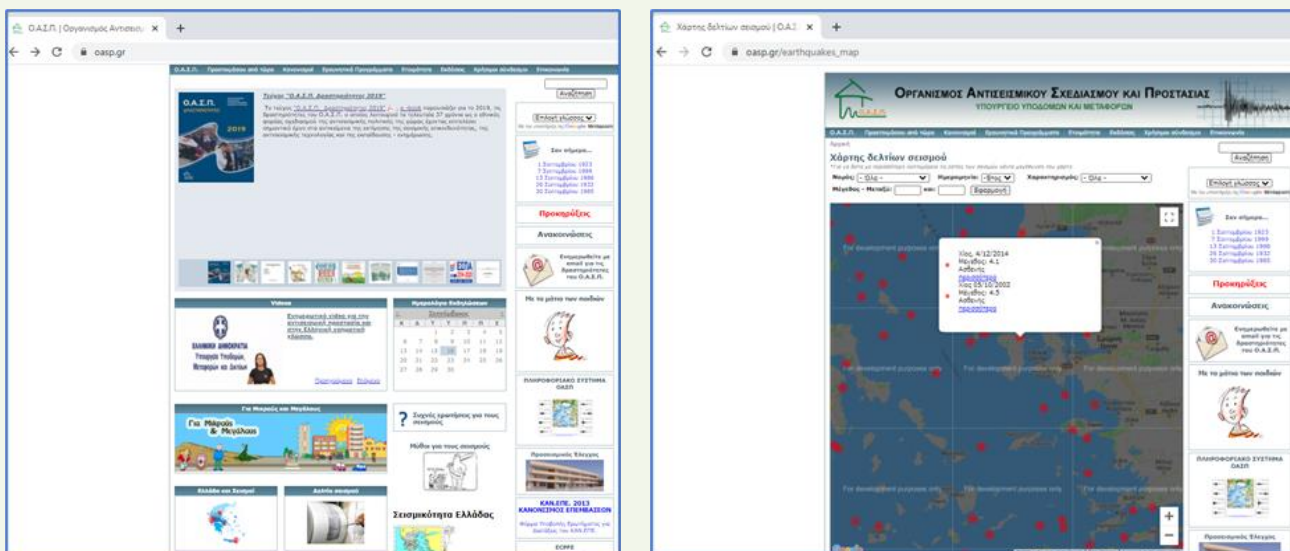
Ο.Α.Σ.Π. | Οργανισμός Αντισεισ ×
+
oasp.gr

Ο.Α.Σ.Π. Προστατευθείτε από τώρα Κανονισμοί Ερευνητικά Προγράμματα Ενημέρωση Εκδόσεις Χρήσιμοι σύνδεσμοι Επικοινωνία

Αναζήτηση

Τεύχος "Ο.Α.Σ.Π. Δραστηριότητες 2019"

Το τεύχος "Ο.Α.Σ.Π. Δραστηριότητες 2019" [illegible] παρουσιάζει για το 2019, τις δραστηριότητες του Ο.Α.Σ.Π. ο οποίος λειτουργεί τα τελευταία 37 χρόνια ως ο εθνικός φορέας σχεδιασμού της αντισεισμικής πολιτικής της χώρας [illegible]

Επιλογή γλώσσας

Σαν σήμερα...

1 Σεπτεμβρίου 1923
7 Σεπτεμβρίου 1999
13 Σεπτεμβρίου 1986
26 Σεπτεμβρίου 1932
30 Σεπτεμβρίου 1995

Προκηρύξεις

Ανακοινώσεις

Ενημερωθείτε με email για τις δραστηριότητες του Ο.Α.Σ.Π.

Με το μάτια των παιδιών

Videos

ΕΛΛΗΝΙΚΗ ΔΗΜΟΚΡΑΤΙΑ
Υπουργείο Υποδομών, Μεταφορών και Δικτύων

Εκπαιδευτικό video για την αντισεισμική προστασία σε άτομα με αναπηρία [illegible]

Ημερολόγιο Εκδηλώσεων

Σεπτέμβριος

| Κ | Δ | Τ | Τ | Π | Π | Σ |
|---|---|---|---|---|---|---|
| | | 1 | 2 | 3 | 4 | 5 |
| 6 | 7 | 8 | 9 | 10 | 11 | 12 |
| 13 | 14 | 15 | 16 | 17 | 18 | 19 |
| 20 | 21 | 22 | 23 | 24 | 25 | 26 |
| 27 | 28 | 29 | 30 | | | |

ΠΛΗΡΟΦΟΡΙΑΚΟ ΣΥΣΤΗΜΑ ΟΑΣΠ

Για Μικρούς και Μεγάλους

Για Μικρούς & Μεγάλους

Συχνές ερωτήσεις για τους σεισμούς

Μύθοι για τους σεισμούς

Προσεισμικός Έλεγχος

ΚΑΝ.ΕΠΕ. 2013
ΚΑΝΟΝΙΣΜΟΣ ΕΠΕΜΒΑΣΕΩΝ

Ελλάδα και Σεισμοί

Δελτία σεισμού

Σεισμικότητα Ελλάδας

Χάρτης δελτίων σεισμού | Ο.Α.Σ ×
+
oasp.gr/earthquakes_map

ΟΡΓΑΝΙΣΜΟΣ ΑΝΤΙΣΕΙΣΜΙΚΟΥ ΣΧΕΔΙΑΣΜΟΥ ΚΑΙ ΠΡΟΣΤΑΣΙΑΣ
ΥΠΟΥΡΓΕΙΟ ΥΠΟΔΟΜΩΝ ΚΑΙ ΜΕΤΑΦΟΡΩΝ

Ο.Α.Σ.Π. Προστατευθείτε από τώρα Κανονισμοί Ερευνητικά Προγράμματα Ενημέρωση Εκδόσεις Χρήσιμοι σύνδεσμοι Επικοινωνία

Αρχική

Χάρτης δελτίων σεισμού

Νομός: - Όλα - Ημερομηνία: - Έτος - Χαρακτηρισμός: - Όλα -
Μέγεθος - Μεταξύ: και: Εφαρμογή

Αναζήτηση

Επιλογή γλώσσας

For development purposes only

Χίος, 4/12/2014
Μέγεθος: 4.1
Ασθενής
περισσότερα
Χίος 05/10/2002
Μέγεθος: 4.5
Ασθενής
περισσότερα

Σαν σήμερα...

1 Σεπτεμβρίου 1923
7 Σεπτεμβρίου 1999
13 Σεπτεμβρίου 1986
26 Σεπτεμβρίου 1932
30 Σεπτεμβρίου 1995

Προκηρύξεις

Ανακοινώσεις

Ενημερωθείτε με email για τις δραστηριότητες του Ο.Α.Σ.Π.

Με το μάτια των παιδιών

ΠΛΗΡΟΦΟΡΙΑΚΟ ΣΥΣΤΗΜΑ ΟΑΣΠ

Προσεισμικός Έλεγχος